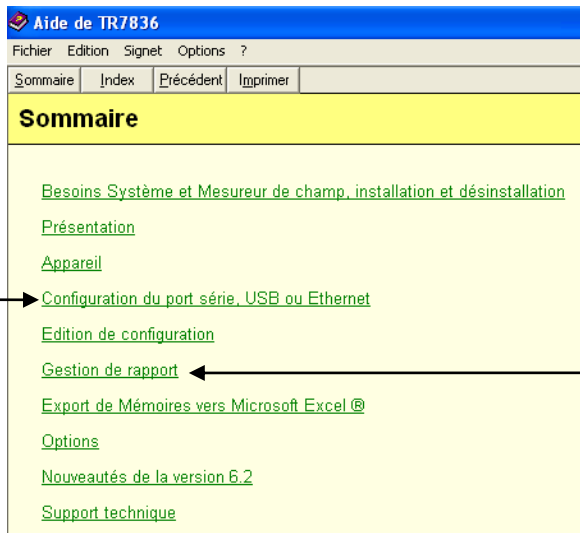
Aide de TR7836

Fichier Edition Signet Options ?

Sommaire Index Précédent Imprimer

Sommaire

Besoins Système et Mesureur de champ, installation et désinstallation

Présentation

Appareil

Configuration du port série, USB ou Ethernet

Edition de configuration

Gestion de rapport

Export de Mémoires vers Microsoft Excel ®

Options

Nouveautés de la version 6.2

Support technique